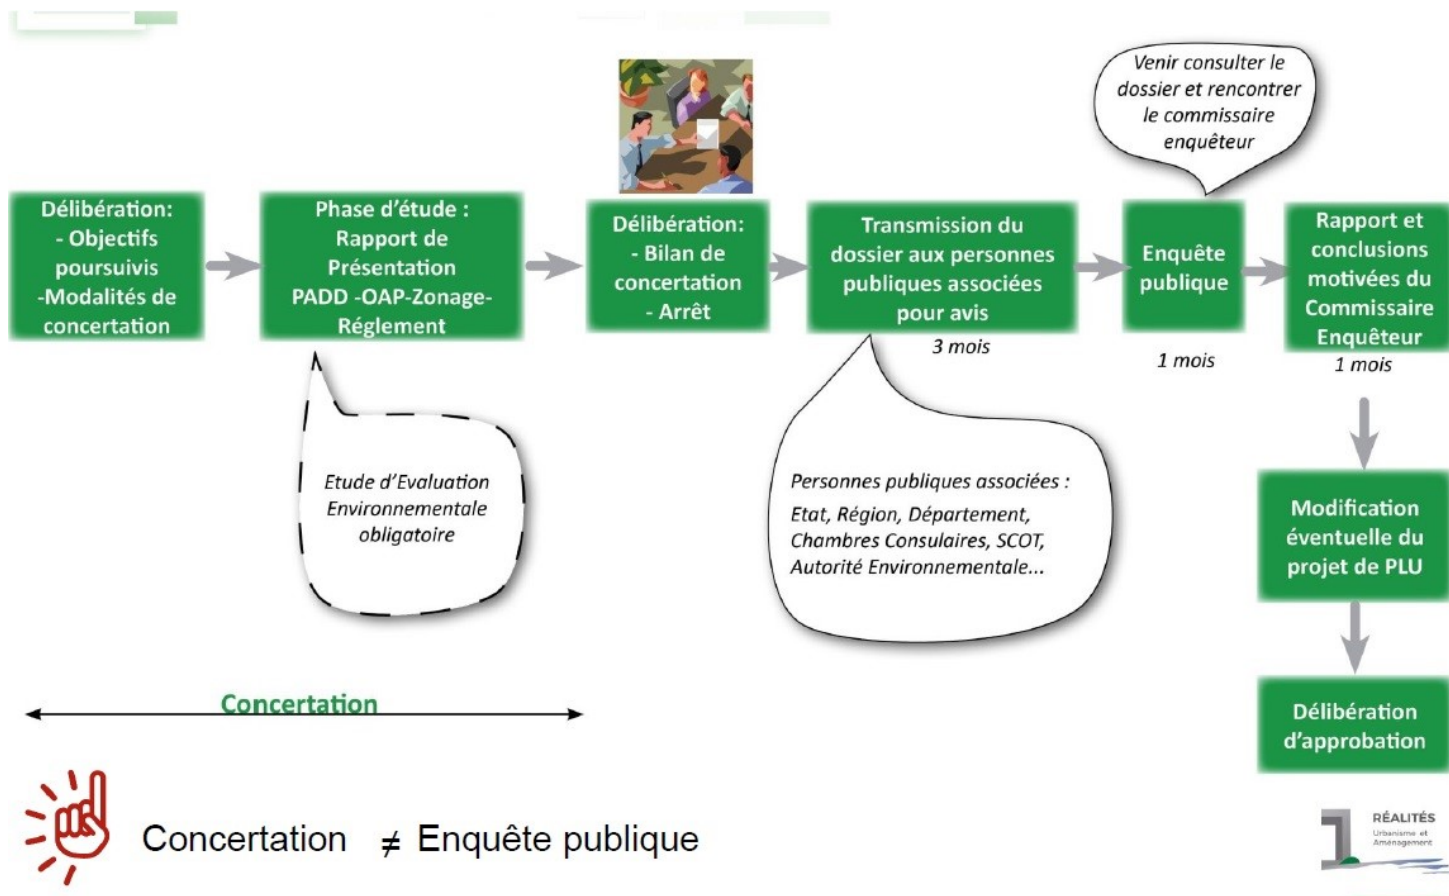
Venir consulter le dossier et rencontrer le commissaire enquêteur

Délibération:
- Objectifs poursuivis
-Modalités de concertation

Phase d'étude :
Rapport de Présentation
PADD -OAP-Zonage-Réglement

Délibération:
- Bilan de concertation
- Arrêt

Transmission du dossier aux personnes publiques associées pour avis

3 mois

Enquête publique

1 mois

Rapport et conclusions motivées du Commissaire Enquêteur

1 mois

Etude d'Evaluation Environnementale obligatoire

Personnes publiques associées :
Etat, Région, Département, Chambres Consulaires, SCOT, Autorité Environnementale...

Modification éventuelle du projet de PLU

Délibération d'approbation

Concertation

Concertation $\neq$ Enquête publique

RÉALITÉS
Urbanisme et Aménagement